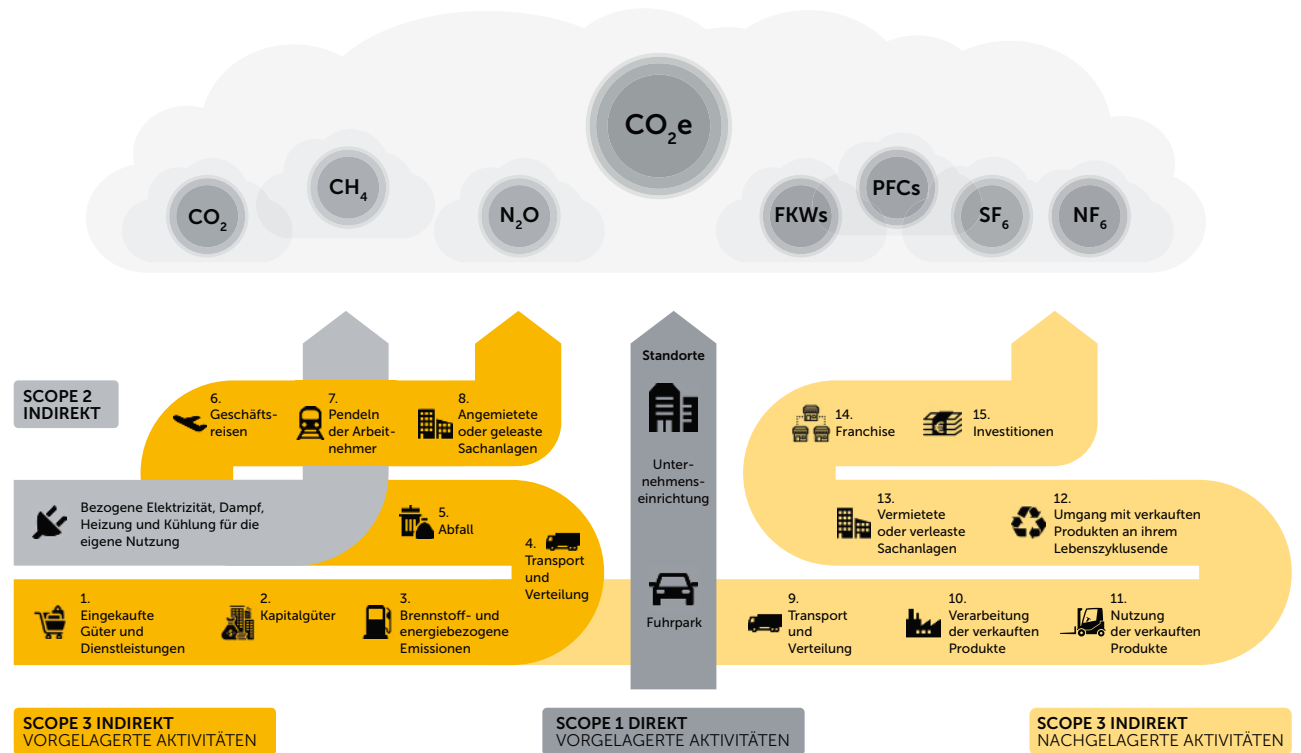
$CO_2e$

$CO_2$

$CH_4$

$N_2O$

FKWs

PFCs

$SF_6$

$NF_6$

SCOPE 2
INDIREKT

6. Geschäftsreisen

7. Pendeln der Arbeitnehmer

8. Angemietete oder geleaste Sachanlagen

Standorte

Unternehmenseinrichtung

Fuhrpark

14. Franchise

15. Investitionen

Bezogene Elektrizität, Dampf, Heizung und Kühlung für die eigene Nutzung

5. Abfall

4. Transport und Verteilung

13. Vermietete oder verleaste Sachanlagen

12. Umgang mit verkauften Produkten an ihrem Lebenszyklusende

1. Eingekaufte Güter und Dienstleistungen

2. Kapitalgüter

3. Brennstoff- und energiebezogene Emissionen

9. Transport und Verteilung

10. Verarbeitung der verkauften Produkte

11. Nutzung der verkauften Produkte

SCOPE 3 INDIREKT
VORGELAGERTE AKTIVITÄTEN

SCOPE 1 DIREKT
VORGELAGERTE AKTIVITÄTEN

SCOPE 3 INDIREKT
NACHGELAGERTE AKTIVITÄTEN